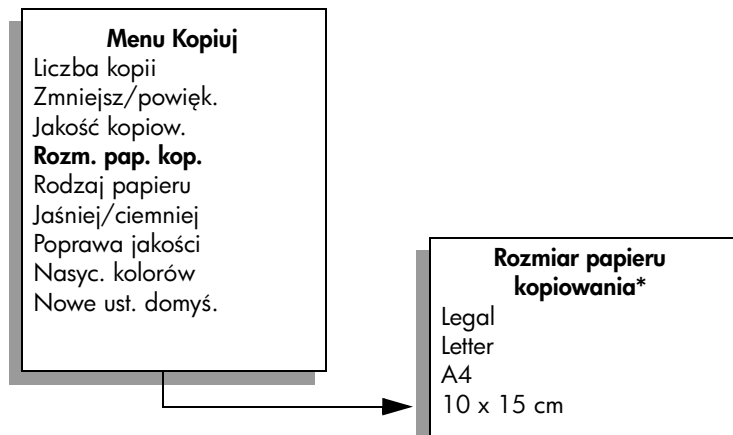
**Menu Kopiuj**
Liczba kopii
Zmniejsz/powięk.
Jakość kopiow.
**Rozm. pap. kop.**
Rodzaj papieru
Jaśniej/ciemniej
Poprawa jakości
Nasyc. kolorów
Nowe ust. domyś.

**Rozmiar papieru kopiowania***
Legal
Letter
A4
10 x 15 cm